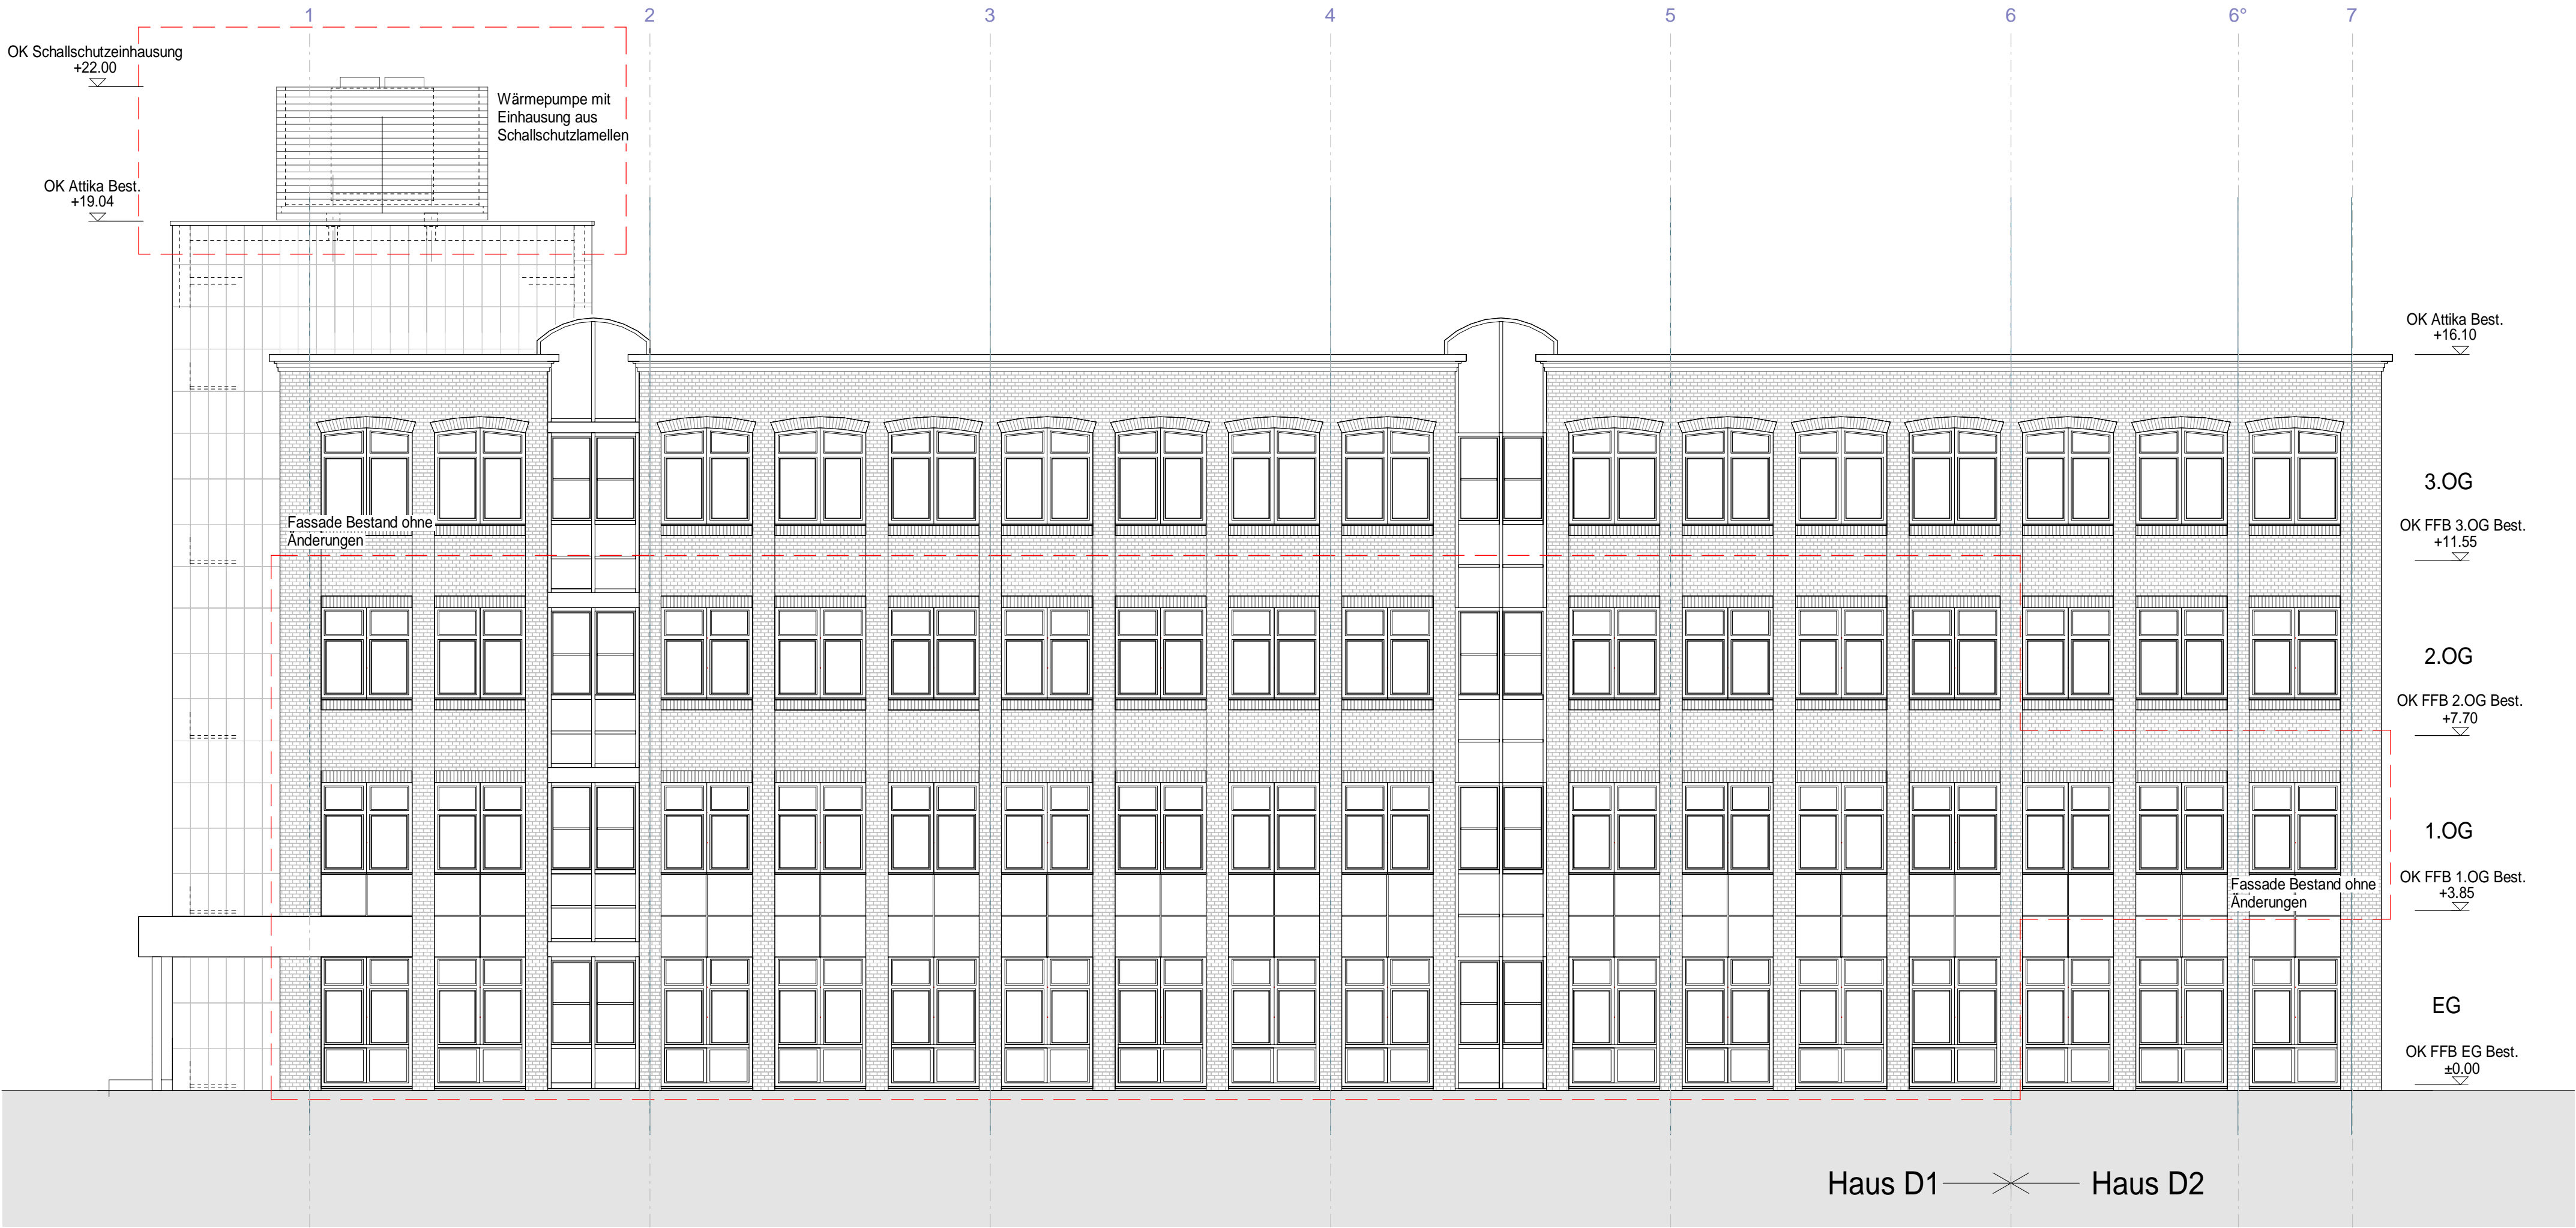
1
2
3
4
5
6
6°
7

OK Schallschutzeinhausung
+22.00

Wärmepumpe mit Einhausung aus Schallschutzlamellen

OK Attika Best.
+19.04

OK Attika Best.
+16.10

3.OG

OK FFB 3.OG Best.
+11.55

Fassade Bestand ohne Änderungen

2.OG

OK FFB 2.OG Best.
+7.70

1.OG

OK FFB 1.OG Best.
+3.85

Fassade Bestand ohne Änderungen

EG

OK FFB EG Best.
±0.00

Haus D1
Haus D2